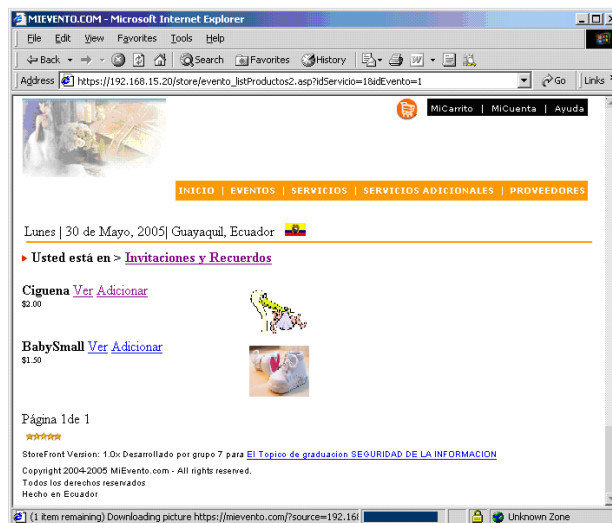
MIEVENTO.COM - Microsoft Internet Explorer

File Edit View Favorites Tools Help

Back Search Favorites History

Address https://192.168.15.20/store/evento_listProductos2.asp?idServicio=1&idEvento=1 Go Links

MiCarrito | MiCuenta | Ayuda

INICIO | EVENTOS | SERVICIOS | SERVICIOS ADICIONALES | PROVEEDORES

Lunes | 30 de Mayo, 2005| Guayaquil, Ecuador

Usted está en > Invitaciones y Recuerdos

Ciguena Ver Adicionar
$2.00

BabySmall Ver Adicionar
$1.50

Página 1de 1

StoreFront Version: 1.0x Desarrollado por grupo 7 para El Topico de graduacion SEGURIDAD DE LA INFORMACION

Copyright 2004-2005 MiEvento.com - All rights reserved.
Todos los derechos reservados
Hecho en Ecuador

(1 item remaining) Downloading picture https://mievento.com/?source=192.16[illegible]

Unknown Zone